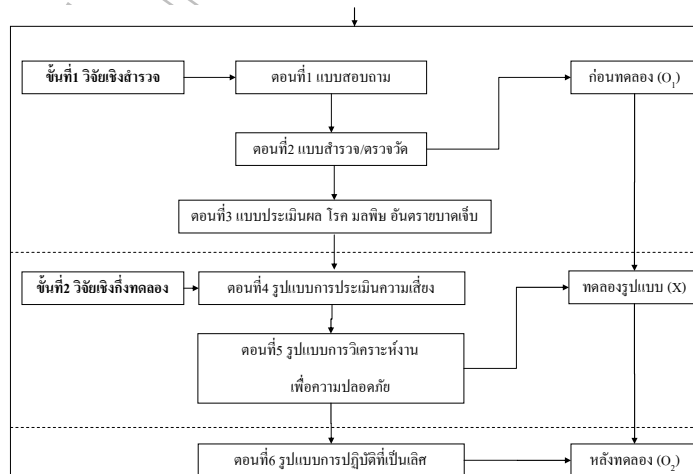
ขั้นที่1 วิจัยเชิงสำรวจ

ตอนที่1 แบบสอบถาม

ก่อนทดลอง ($O_1$)

ตอนที่2 แบบสำรวจ/ตรวจวัด

ตอนที่3 แบบประเมินผล โรค มลพิษ อันตรายบาดเจ็บ

ขั้นที่2 วิจัยเชิงกึ่งทดลอง

ตอนที่4 รูปแบบการประเมินความเสี่ยง

ทดลองรูปแบบ (X)

ตอนที่5 รูปแบบการวิเคราะห์งาน เพื่อความปลอดภัย

ตอนที่6 รูปแบบการปฏิบัติที่เป็นเลิศ

หลังทดลอง ($O_2$)